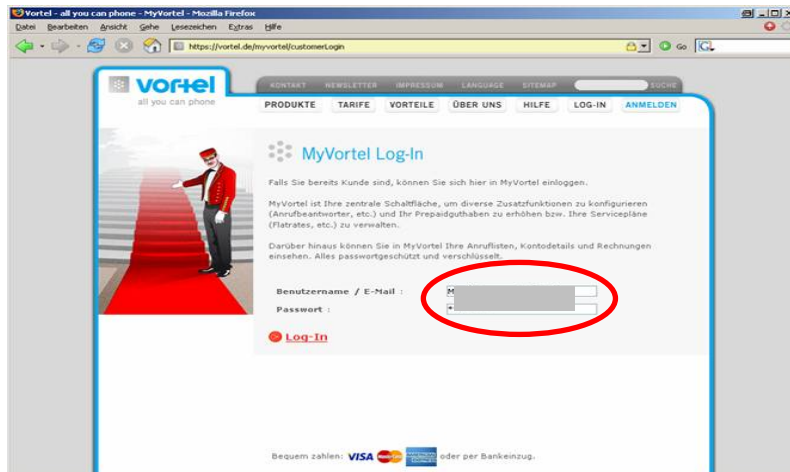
Vortel - all you can phone - MyVortel - Mozilla Firefox

Datei Bearbeiten Ansicht Gehe Lesezeichen Extras Hilfe

https://vortel.de/myvortel/customerLogin

Go

vortel
all you can phone

KONTAKT NEWSLETTER IMPRESSUM LANGUAGE SITEMAP SUCHE

PRODUKTE TARIFE VORTEILE ÜBER UNS HILFE LOG-IN ANMELDEN

MyVortel Log-In

Falls Sie bereits Kunde sind, können Sie sich hier in MyVortel einloggen.

MyVortel ist Ihre zentrale Schaltfläche, um diverse Zusatzfunktionen zu konfigurieren (Anrufbeantworter, etc.) und Ihr Prepaidguthaben zu erhöhen bzw. Ihre Servicepläne (Flatrates, etc.) zu verwalten.

Darüber hinaus können Sie in MyVortel Ihre Anruflisten, Kontodetails und Rechnungen einsehen. Alles passwortgeschützt und verschlüsselt.

Benutzername / E-Mail : M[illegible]

Passwort : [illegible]

Log-In

Bequem zahlen: VISA oder per Bankeinzug.